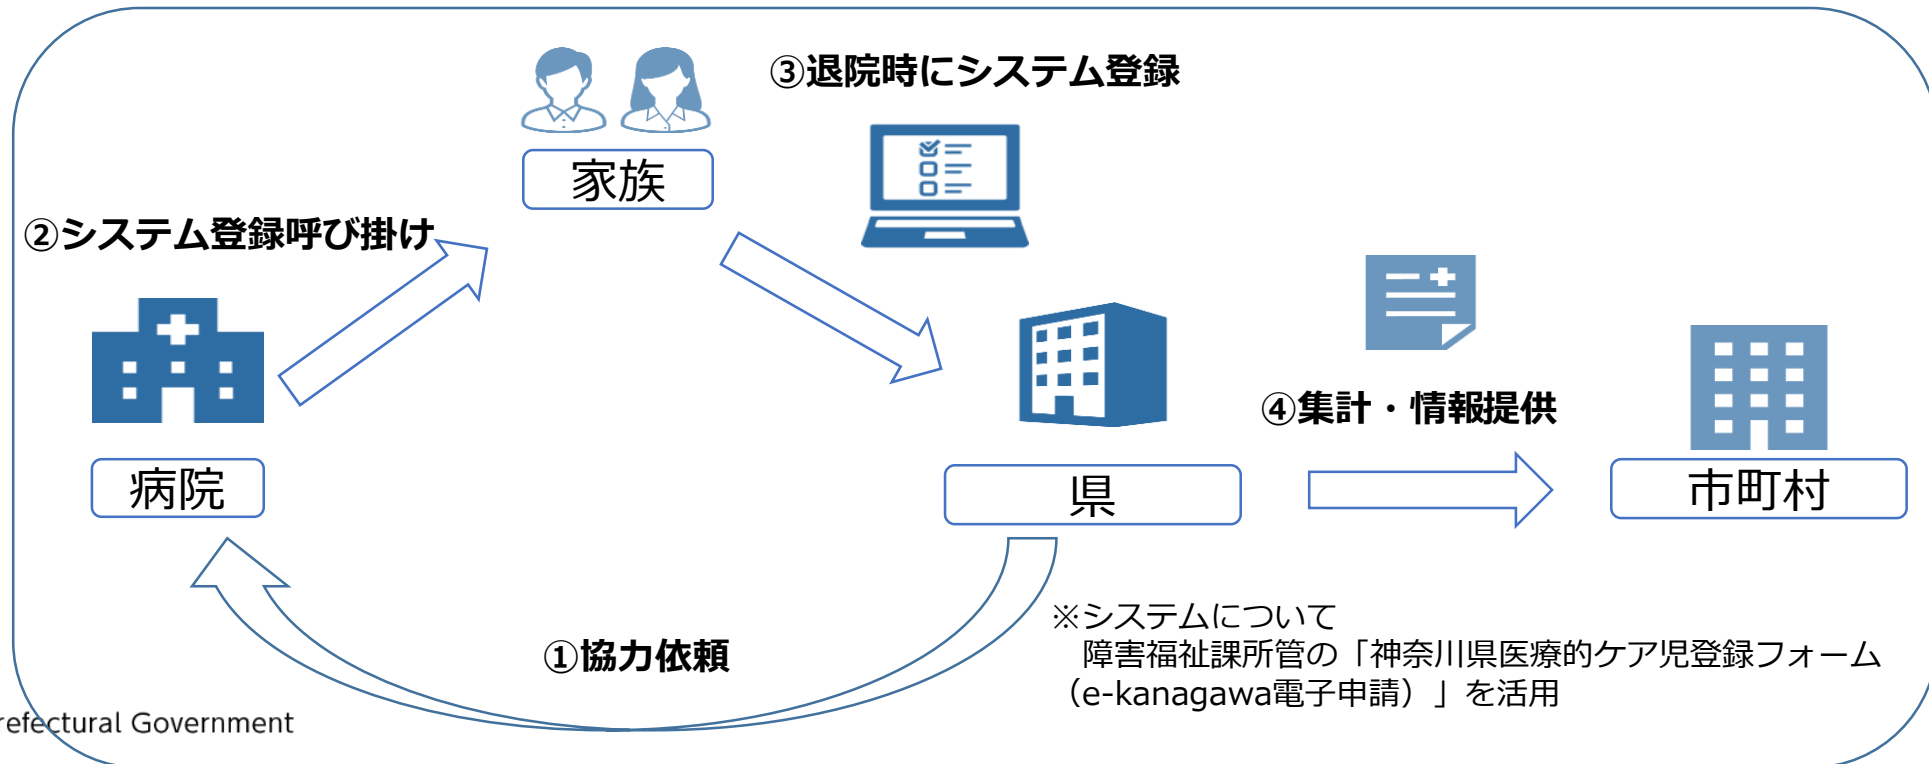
③退院時にシステム登録

家族

②システム登録呼び掛け

病院

県

④集計・情報提供

市町村

①協力依頼

※システムについて
障害福祉課所管の「神奈川県医療的ケア児登録フォーム（e-kanagawa電子申請）」を活用

refectural Government